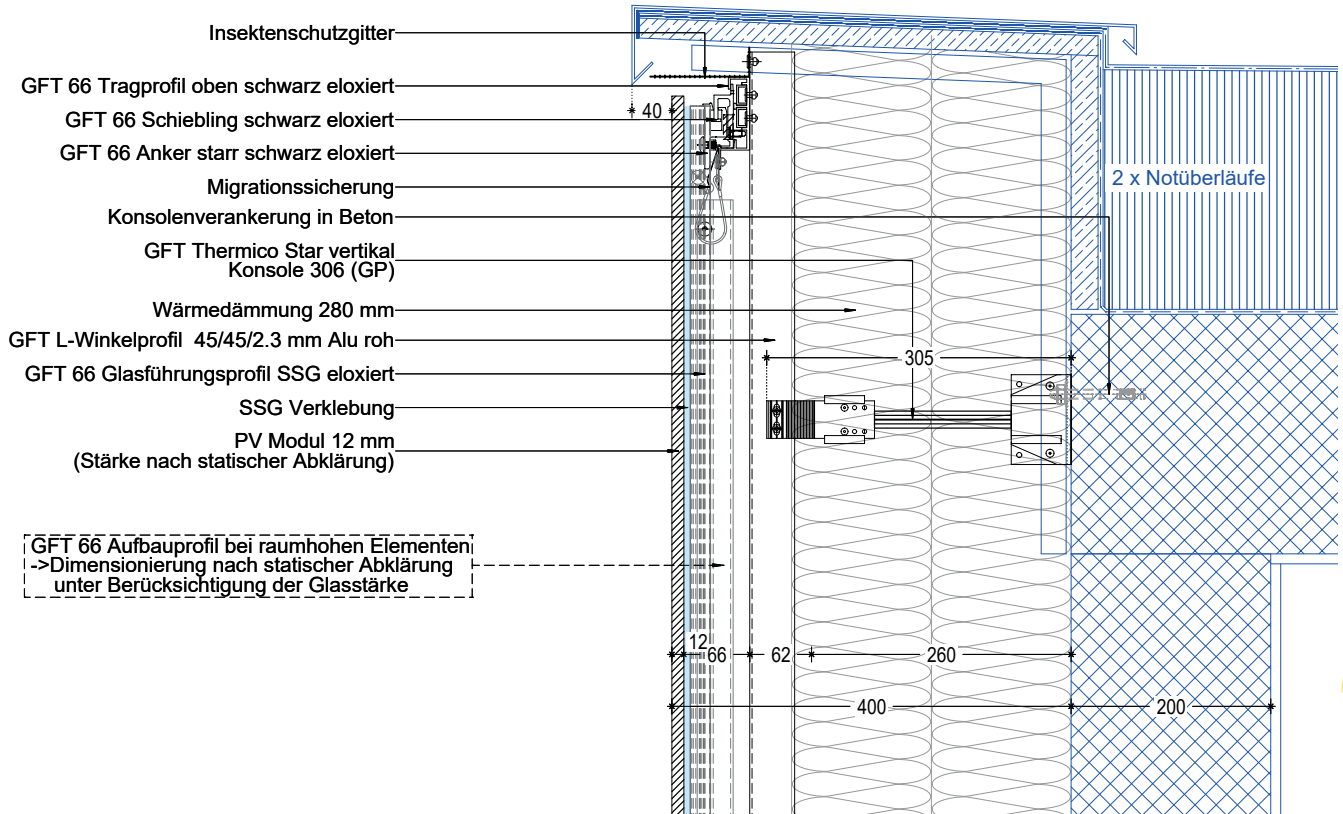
Insektenschutzgitter
GFT 66 Tragprofil oben schwarz eloxiert
GFT 66 Schiebling schwarz eloxiert
GFT 66 Anker starr schwarz eloxiert
Migrationssicherung
Konsolenverankerung in Beton
GFT Thermico Star vertikal
Konsole 306 (GP)
Wärmedämmung 280 mm
GFT L-Winkelprofil 45/45/2.3 mm Alu roh
GFT 66 Glasführungsprofil SSG eloxiert
SSG Verklebung
PV Modul 12 mm
(Stärke nach statischer Abklärung)

GFT 66 Aufbauprofil bei raumhohen Elementen
->Dimensionierung nach statischer Abklärung
unter Berücksichtigung der Glasstärke

40
2 x Notüberläufe
305
12
66
62
260
400
200